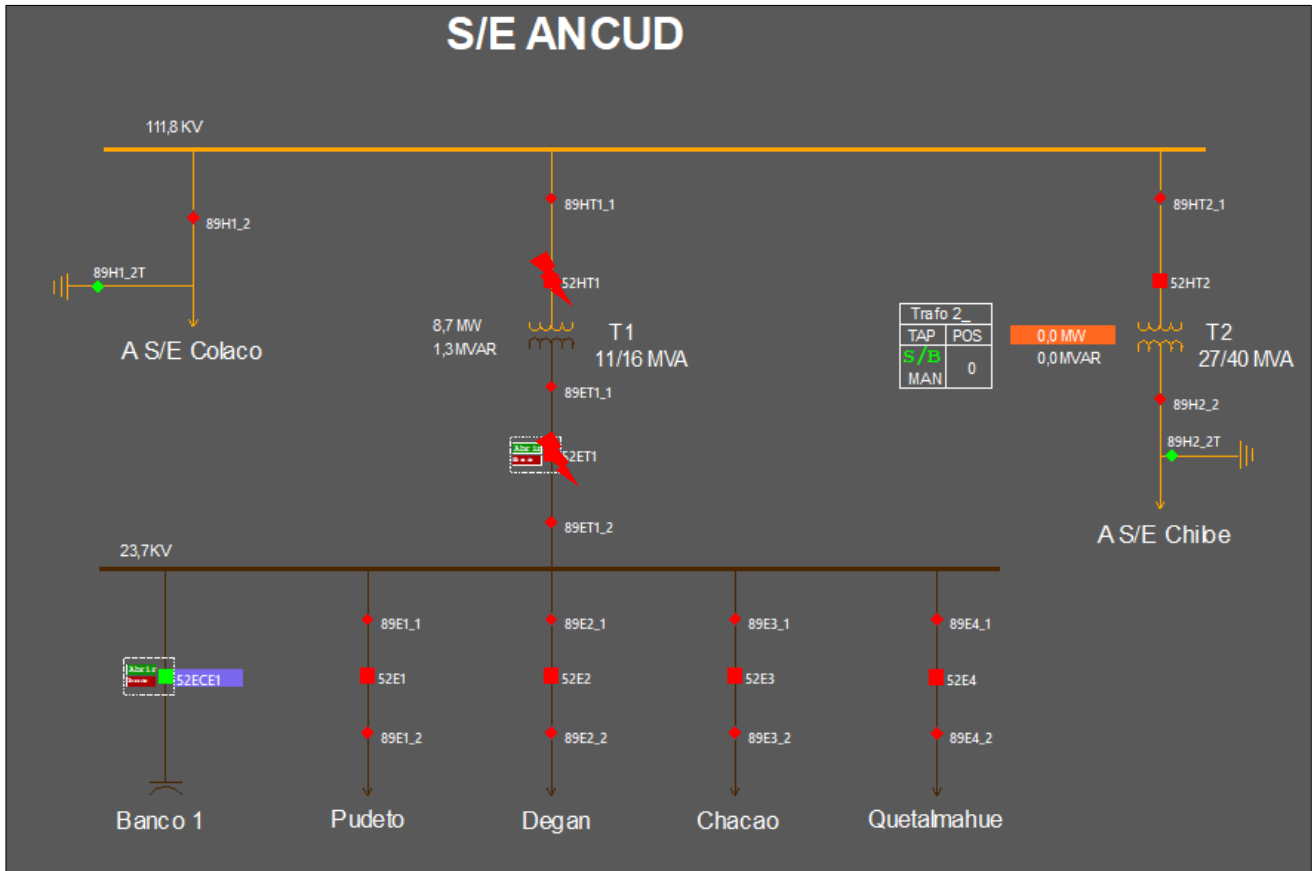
S/E ANCUD

111,8 KV

89H1_2

89H1_2T

A S/E Colaco

89HT1_1

52HT1

8,7 MW
1,3 MVAR

T1
11/16 MVA

89ET1_1

Abrir
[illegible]

52ET1

89ET1_2

| Trafo 2_ | |
|---|---|
| TAP | POS |
| S/B MAN | 0 |

0,0 MW
0,0 MVAR

89HT2_1

52HT2

T2
27/40 MVA

89H2_2

89H2_2T

A S/E Chibe

23,7KV

Abrir
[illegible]

52ECE1

89E1_1
52E1
89E1_2

89E2_1
52E2
89E2_2

89E3_1
52E3
89E3_2

89E4_1
52E4
89E4_2

Banco 1

Pudeto

Degan

Chacao

Quetalmahue